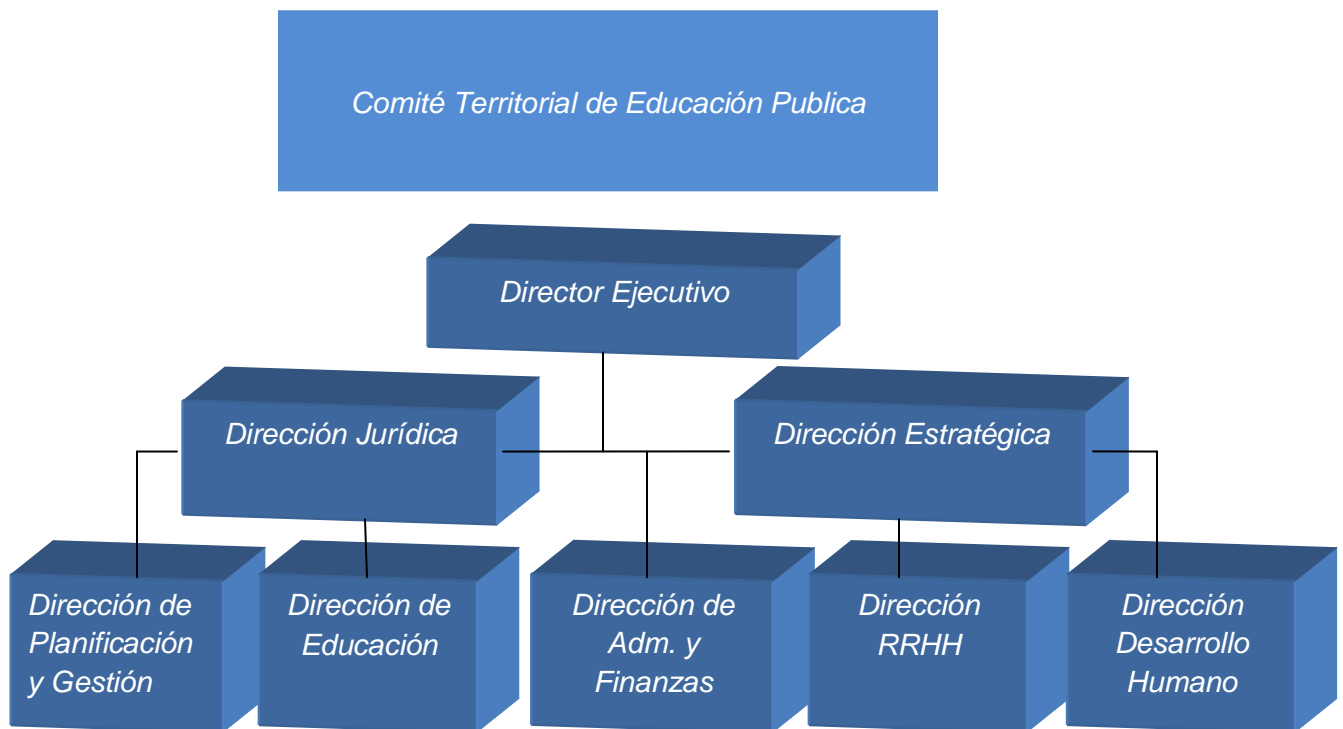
Comité Territorial de Educación Publica

Director Ejecutivo

Dirección Jurídica

Dirección Estratégica

Dirección de Planificación y Gestión

Dirección de Educación

Dirección de Adm. y Finanzas

Dirección RRHH

Dirección Desarrollo Humano